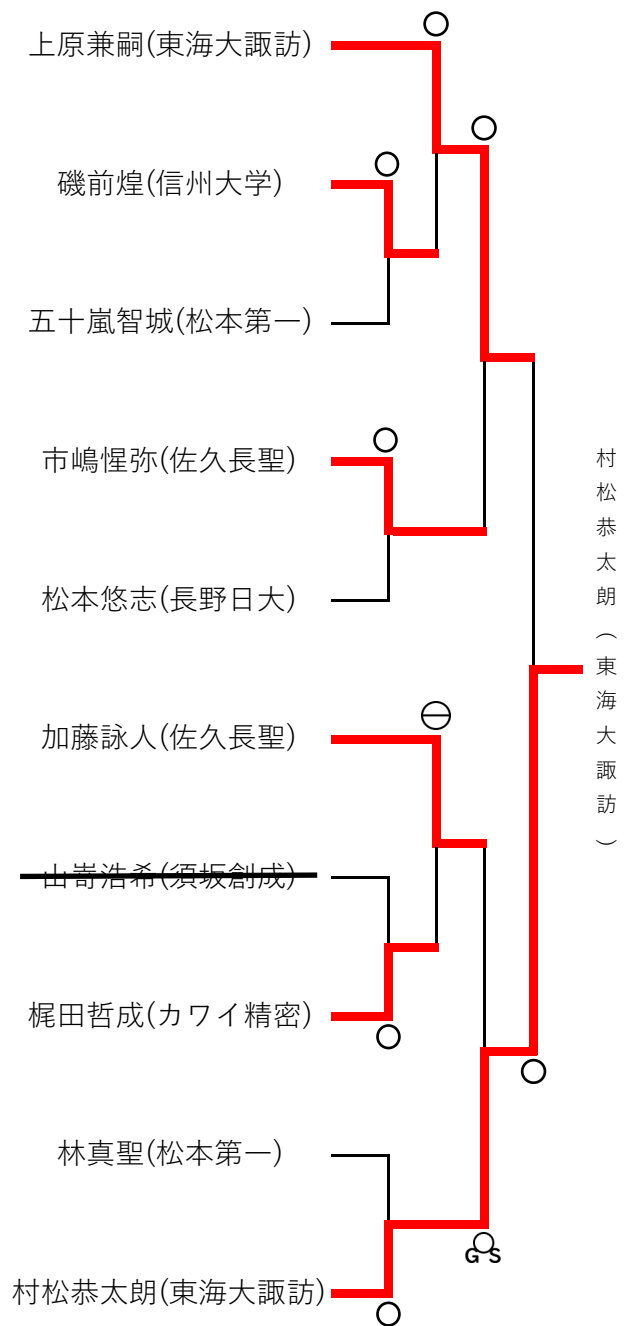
上原兼嗣(東海大諏訪)

磯前煌(信州大学)

五十嵐智城(松本第一)

市嶋惺弥(佐久長聖)

松本悠志(長野日大)

加藤詠人(佐久長聖)

山嵜浩希(須坂創成)

梶田哲成(カワイ精密)

林真聖(松本第一)

村松恭太朗(東海大諏訪)

GS

村松恭太朗(東海大諏訪)